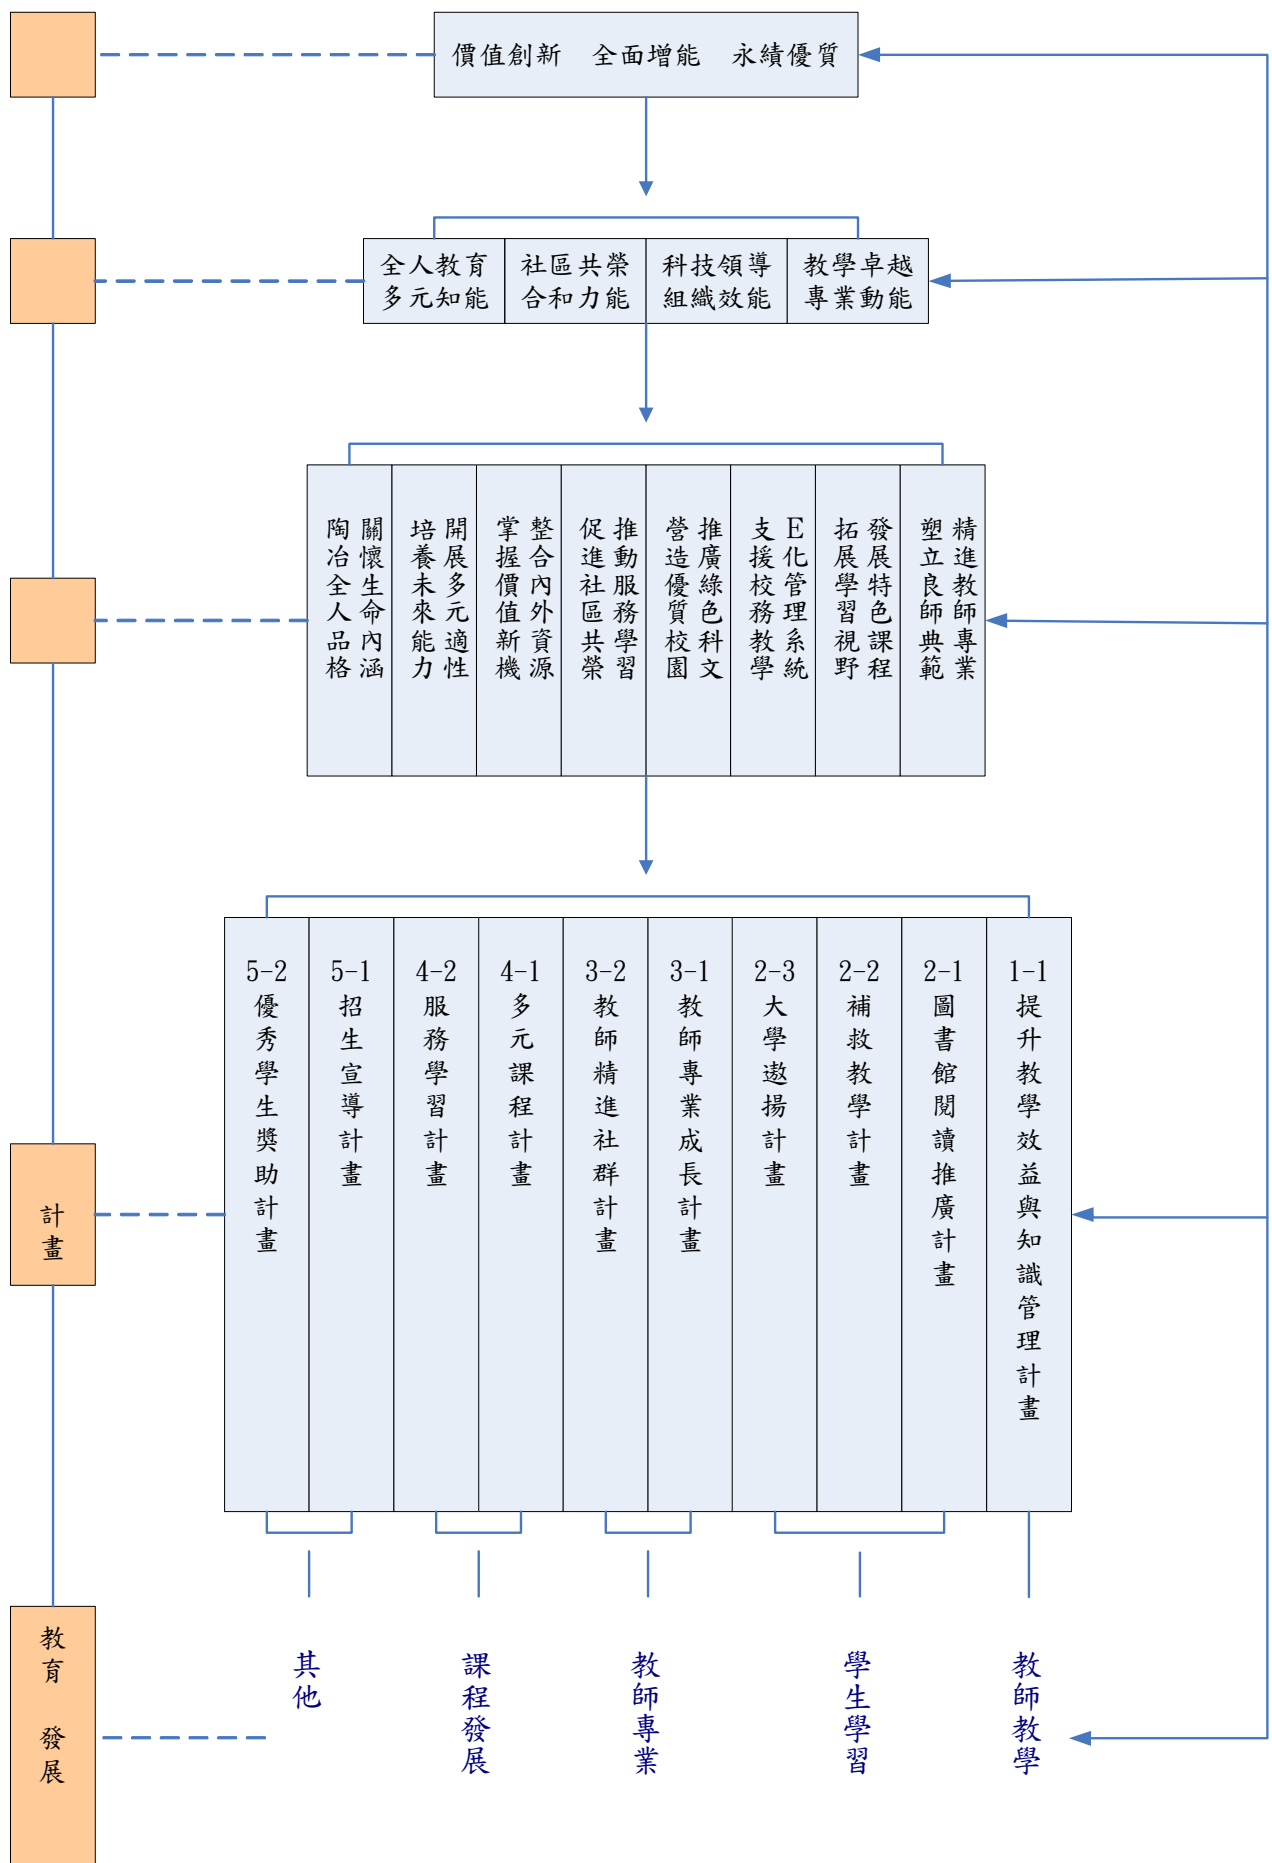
價值創新 全面增能 永續優質

全人教育 多元知能
社區共榮 合和力能
科技領導 組織效能
教學卓越 專業動能

關懷生命內涵 陶冶全人品格
開展多元適性 培養未來能力
整合內外資源 掌握價值新機
推動服務學習 促進社區共榮
推廣綠色科文 營造優質校園
E化管理系統 支援校務教學
發展特色課程 拓展學習視野
精進教師專業 塑立良師典範

5-2 優秀學生獎助計畫
5-1 招生宣導計畫
4-2 服務學習計畫
4-1 多元課程計畫
3-2 教師精進社群計畫
3-1 教師專業成長計畫
2-3 大學遨揚計畫
2-2 補救教學計畫
2-1 圖書館閱讀推廣計畫
1-1 提升教學效益與知識管理計畫

計畫

其他
課程發展
教師專業
學生學習
教師教學

教育發展